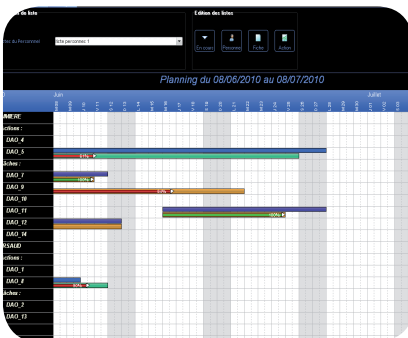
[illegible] de liste

Edition des listes

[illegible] de Personnel

liste personnel 1

Envoyer Personnel Fiche Action

Planning du 08/06/2010 au 08/07/2010

Juin

Juillet

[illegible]NIERE
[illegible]ctions :
DAO_4
DAO_5
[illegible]âches :
DAO_7
DAO_9
DAO_10
DAO_11
DAO_12
DAO_14
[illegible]RSAUD
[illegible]ctions :
DAO_1
DAO_8
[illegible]âches :
DAO_2
DAO_13

81%
60%
60%
60%
60%